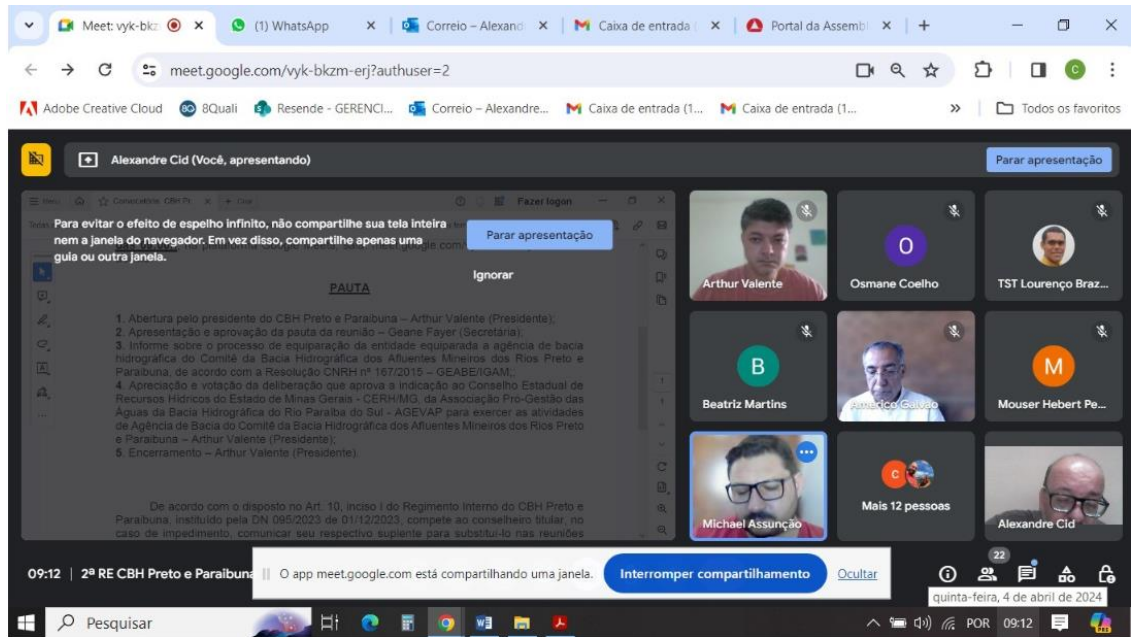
Meet: vyk-bkz
(1) WhatsApp
Correio – Alexand
Caixa de entrada
Portal da Assemb

meet.google.com/vyk-bkzm-erj?authuser=2

Adobe Creative Cloud
8Quali
Resende - GERENCI...
Correio – Alexandre...
Caixa de entrada (1...
Caixa de entrada (1...
Todos os favoritos

Alexandre Cid (Você, apresentando)
Parar apresentação

Para evitar o efeito de espelho infinito, não compartilhe sua tela inteira nem a janela do navegador. Em vez disso, compartilhe apenas uma guia ou outra janela.

Parar apresentação

Ignorar

Fazer logon

PAUTA

1. Abertura pelo presidente do CBH Preto e Paraibuna – Arthur Valente (Presidente);
2. Apresentação e aprovação da pauta da reunião – Geane Fayer (Secretária);
3. Informe sobre o processo de equiparação da entidade equiparada a agência de bacia hidrográfica do Comitê da Bacia Hidrográfica dos Afluentes Mineiros dos Rios Preto e Paraibuna, de acordo com a Resolução CNRH nº 167/2015 – GEABE/IGAM;
4. Apreciação e votação da deliberação que aprova a indicação ao Conselho Estadual de Recursos Hídricos do Estado de Minas Gerais - CERH/MG, da Associação Pró-Gestão das Águas da Bacia Hidrográfica do Rio Paraíba do Sul - AGEVAP para exercer as atividades de Agência de Bacia do Comitê da Bacia Hidrográfica dos Afluentes Mineiros dos Rios Preto e Paraibuna – Arthur Valente (Presidente);
5. Encerramento – Arthur Valente (Presidente).

De acordo com o disposto no Art. 10, inciso I do Regimento Interno do CBH Preto e Paraibuna, instituído pela DN 095/2023 de 01/12/2023, compete ao conselheiro titular, no caso de impedimento, comunicar seu respectivo suplente para substituí-lo nas reuniões

Arthur Valente
O
Osmane Coelho
TST Lourenço Braz...
B
Beatriz Martins
Americo Galvão
M
Mouser Hebert Pe...
Michael Assunção
Mais 12 pessoas
Alexandre Cid

09:12 | 2ª RE CBH Preto e Paraibuna
O app meet.google.com está compartilhando uma janela.
Interromper compartilhamento
Ocultar
22
quinta-feira, 4 de abril de 2024

Pesquisar
POR 09:12